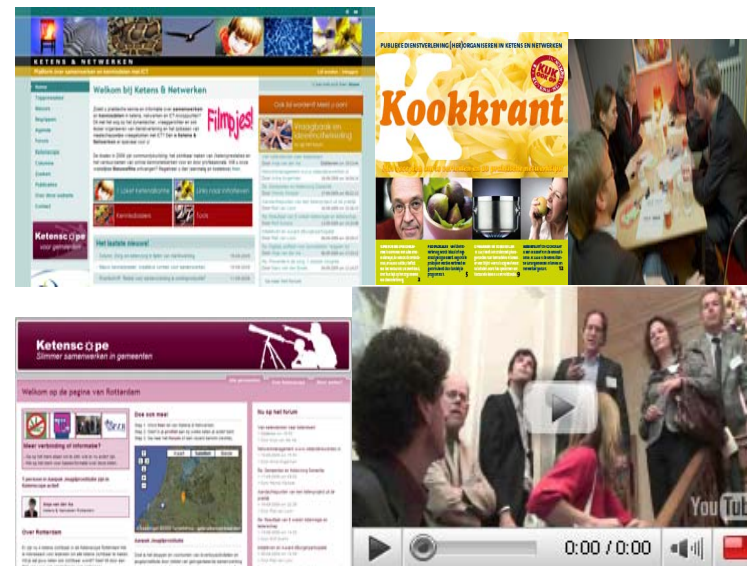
KETENS & NETWERKEN

Platform voor samenwerken en kennisdelen met ICT

Home

Welkom bij Ketens & Netwerken

Filmpjes!

Klik hier en word lid

Vraagbaak en ideeënuitwisseling

1 Lokaal ketenadvisering

Links naar informatie

Kennisbanken

Tools

Het laatste nieuws!

Ketenscope

PUBLIEKE DIENSTVERLENING (HER)ORGANISEREN IN KETENS EN NETWERKEN

Kookkrant

Ketenscope

Slimmer samenwerken in gemeenten

Welkom op de pagina van Rotterdam

Meer verbinding of informatie?

Doe een mee!

Nu op het forum

Over Rotterdam

0:00 / 0:00

YouTube